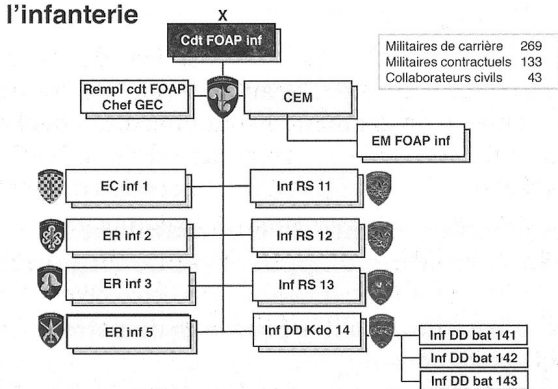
l'infanterie

X

Cdt FOAP inf

| Militaires de carrière | 269 |
|---|---|
| Militaires contractuels | 133 |
| Collaborateurs civils | 43 |

Rempl cdt FOAP
Chef GEC

CEM

EM FOAP inf

EC inf 1

Inf RS 11

ER inf 2

Inf RS 12

ER inf 3

Inf RS 13

ER inf 5

Inf DD Kdo 14

Inf DD bat 141

Inf DD bat 142

Inf DD bat 143